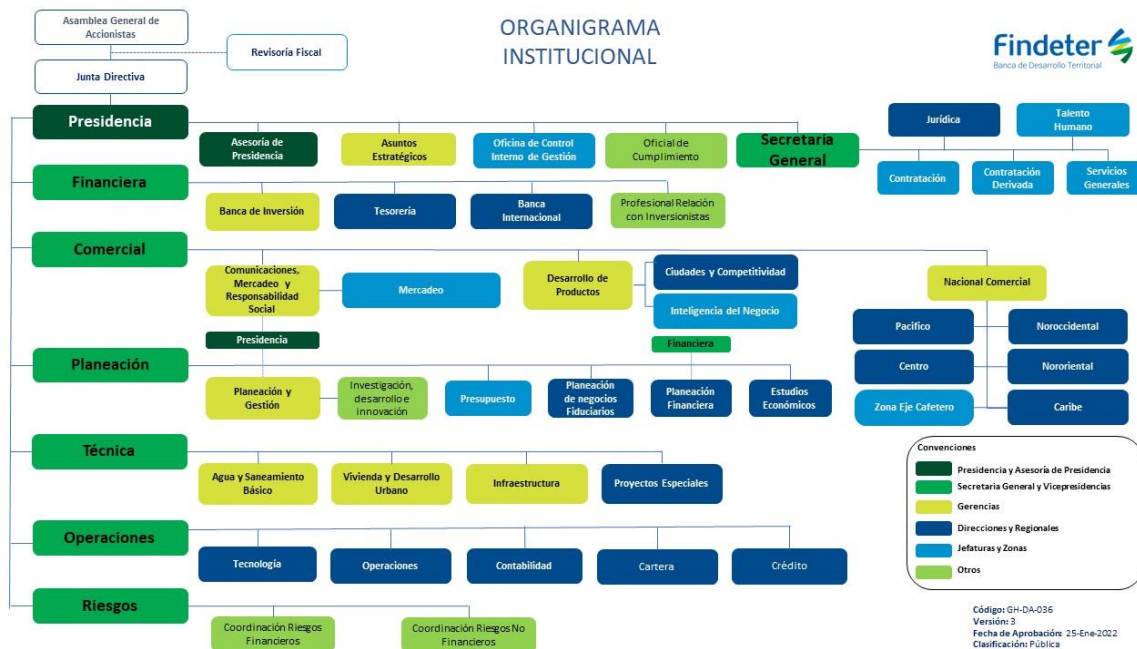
ORGANIGRAMA INSTITUCIONAL

Findeter
Banca de Desarrollo Territorial

Asamblea General de Accionistas
Revisoría Fiscal
Junta Directiva

Presidencia
Asesoría de Presidencia
Asuntos Estratégicos
Oficina de Control Interno de Gestión
Oficial de Cumplimiento
Secretaria General
Jurídica
Talento Humano
Contratación
Contratación Derivada
Servicios Generales

Financiera
Banca de Inversión
Tesorería
Banca Internacional
Profesional Relación con Inversionistas

Comercial
Comunicaciones, Mercadeo y Responsabilidad Social
Presidencia
Mercadeo
Desarrollo de Productos
Ciudades y Competitividad
Inteligencia del Negocio
Financiera
Nacional Comercial
Pacífico
Noroccidental
Centro
Nororiental
Zona Eje Cafetero
Caribe

Planeación
Planeación y Gestión
Investigación, desarrollo e innovación
Presupuesto
Planeación de negocios Fiduciarios
Planeación Financiera
Estudios Económicos

Técnica
Agua y Saneamiento Básico
Vivienda y Desarrollo Urbano
Infraestructura
Proyectos Especiales

Operaciones
Tecnología
Operaciones
Contabilidad
Cartera
Crédito

Riesgos
Coordinación Riesgos Financieros
Coordinación Riesgos No Financieros

Convenciones
Presidencia y Asesoría de Presidencia
Secretaria General y Vicepresidencias
Gerencias
Direcciones y Regionales
Jefaturas y Zonas
Otros

Código: GH-DA-036
Versión: 3
Fecha de Aprobación: 25-Ene-2022
Clasificación: Pública